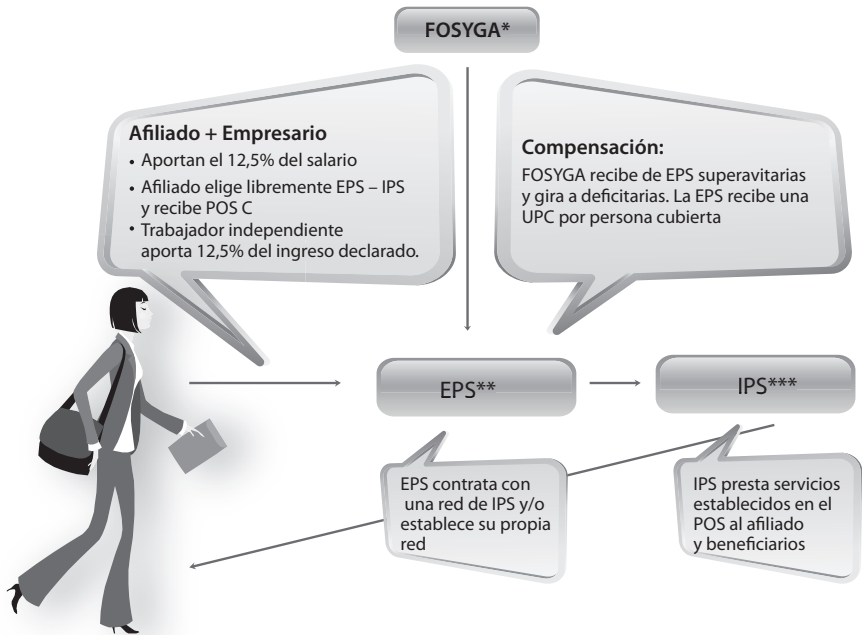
FOSYGA*

Afiliado + Empresario
• Aportan el 12,5% del salario
• Afiliado elige libremente EPS – IPS y recibe POS C
• Trabajador independiente aporta 12,5% del ingreso declarado.

Compensación:
FOSYGA recibe de EPS superavitarias y gira a deficitarias. La EPS recibe una UPC por persona cubierta

EPS**

IPS***

EPS contrata con una red de IPS y/o establece su propia red

IPS presta servicios establecidos en el POS al afiliado y beneficiarios